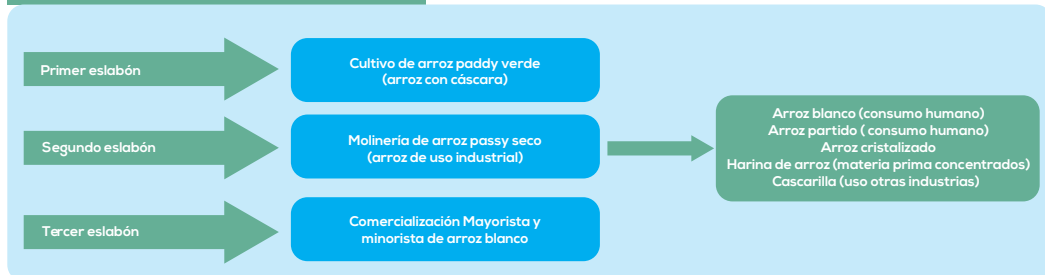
Primer eslabón

Cultivo de arroz paddy verde (arroz con cáscara)

Segundo eslabón

Molinería de arroz passy seco (arroz de uso industrial)

Tercer eslabón

Comercialización Mayorista y minorista de arroz blanco

Arroz blanco (consumo humano)
Arroz partido ( consumo humano)
Arroz cristalizado
Harina de arroz (materia prima concentrados)
Cascarilla (uso otras industrias)